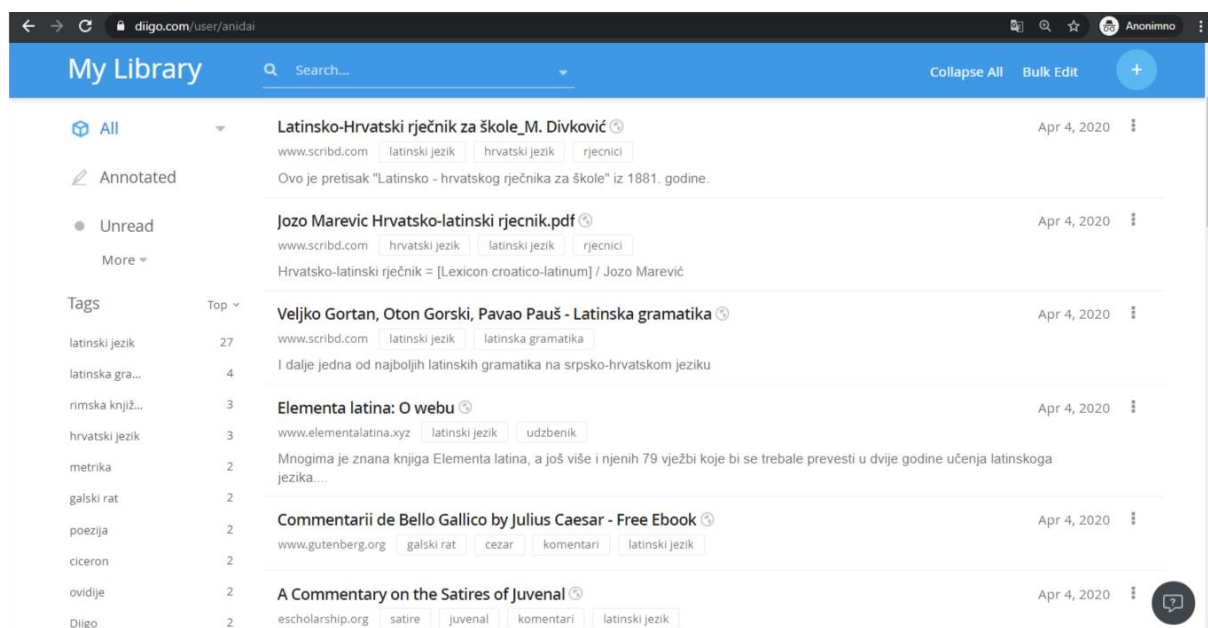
diigo.com/user/anidai

Anonimno

My Library

Search...

Collapse All Bulk Edit

All

Annotated

Unread

More

Tags Top

| | |
|---|---|
| latinski jezik | 27 |
| latinska gra... | 4 |
| rimska knjiž... | 3 |
| hrvatski jezik | 3 |
| metrika | 2 |
| galski rat | 2 |
| poezija | 2 |
| ciceron | 2 |
| ovidije | 2 |
| Diigo | 2 |

Latinsko-Hrvatski rječnik za škole_M. Divković
www.scribd.com latinski jezik hrvatski jezik rjecnici
Ovo je pretisak "Latinsko - hrvatskog rječnika za škole" iz 1881. godine.
Apr 4, 2020

Jozo Marevic Hrvatsko-latinski rjecnik.pdf
www.scribd.com hrvatski jezik latinski jezik rjecnici
Hrvatsko-latinski rječnik = [Lexicon croatico-latinum] / Jozo Marević
Apr 4, 2020

Veljko Gortan, Oton Gorski, Pavao Pauš - Latinska gramatika
www.scribd.com latinski jezik latinska gramatika
I dalje jedna od najboljih latinskih gramatika na srpsko-hrvatskom jeziku
Apr 4, 2020

Elementa latina: O webu
www.elementalatina.xyz latinski jezik udzbenik
Mnogima je znana knjiga Elementa latina, a još više i njenih 79 vježbi koje bi se trebale prevesti u dvije godine učenja latinskoga jezika....
Apr 4, 2020

Commentarii de Bello Gallico by Julius Caesar - Free Ebook
www.gutenberg.org galski rat cezar komentari latinski jezik
Apr 4, 2020

A Commentary on the Satires of Juvenal
escholarship.org satire juvenal komentari latinski jezik
Apr 4, 2020